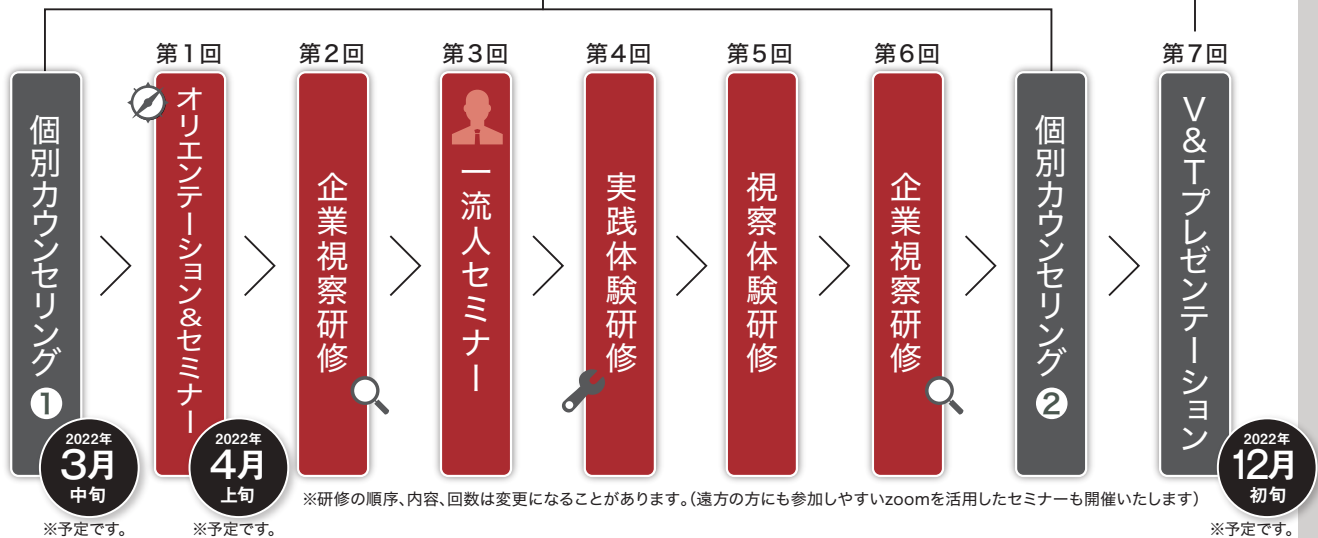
第1回　第2回　第3回　第4回　第5回　第6回　第7回

個別カウンセリング❶

オリエンテーション&セミナー

企業視察研修

一流人セミナー

実践体験研修

視察体験研修

企業視察研修

個別カウンセリング❷

V&Tプレゼンテーション

2022年 3月 中旬
※予定です。

2022年 4月 上旬
※予定です。

2022年 12月 初旬
※予定です。

※研修の順序、内容、回数は変更になることがあります。(遠方の方にも参加しやすいzoomを活用したセミナーも開催いたします)